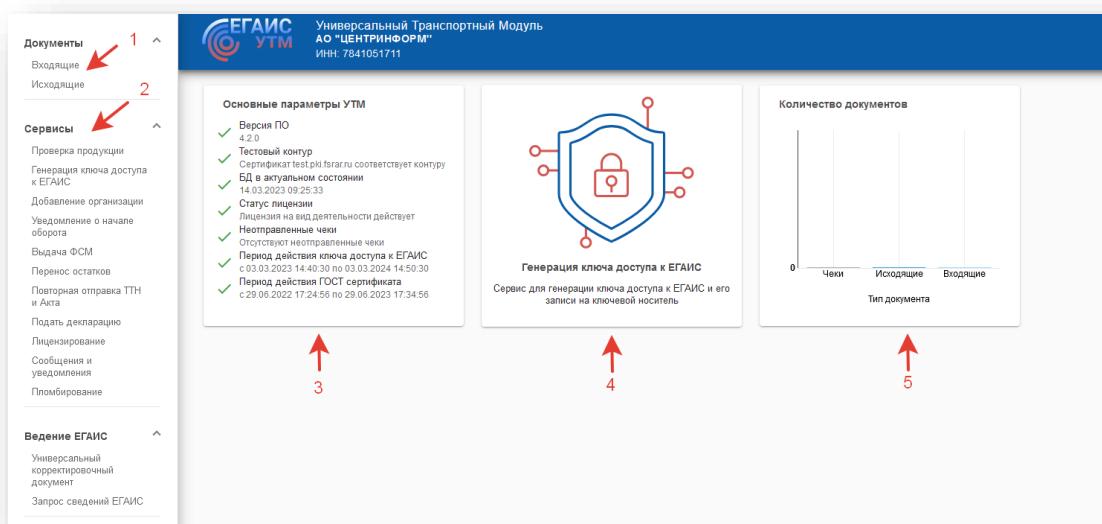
Документы
1
Входящие
Исходящие
2
Сервисы
Проверка продукции
Генерация ключа доступа к ЕГАИС
Добавление организации
Уведомление о начале оборота
Выдача ФСМ
Перенос остатков
Повторная отправка ТТН и Акта
Подать декларацию
Лицензирование
Сообщения и уведомления
Пломбирование
Ведение ЕГАИС
Универсальный корректировочный документ
Запрос сведений ЕГАИС

ЕГАИС УТМ
Универсальный Транспортный Модуль
АО "ЦЕНТРИНФОРМ"
ИНН: 7841051711

Основные параметры УТМ
Версия ПО
4.2.0
Тестовый контур
Сертификат test.pki.fsrar.ru соответствует контуру
БД в актуальном состоянии
14.03.2023 09:25:33
Статус лицензии
Лицензия на вид деятельности действует
Неотправленные чеки
Отсутствуют неотправленные чеки
Период действия ключа доступа к ЕГАИС
с 03.03.2023 14:40:30 по 03.03.2024 14:50:30
Период действия ГОСТ сертификата
с 29.06.2022 17:24:56 по 29.06.2023 17:34:56

Генерация ключа доступа к ЕГАИС
Сервис для генерации ключа доступа к ЕГАИС и его записи на ключевой носитель

Количество документов
0
Чеки
Исходящие
Входящие
Тип документа

3
4
5